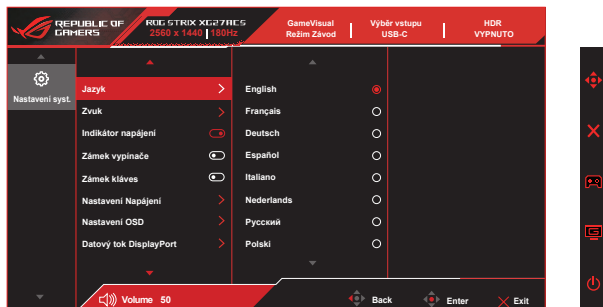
REPUBLIC OF GAMERS

ROG STRIX XG27ACS
2560 x 1440 | 180Hz

GameVisual
Režim Závod

Výběr vstupu
USB-C

HDR
VYPNUTO

Nastavení syst.

Jazyk
Zvuk
Indikátor napájení
Zámek vypínače
Zámek kláves
Nastavení Napájení
Nastavení OSD
Datový tok DisplayPort

English
Français
Deutsch
Español
Italiano
Nederlands
Русский
Polski

Volume 50

Back

Enter

Exit